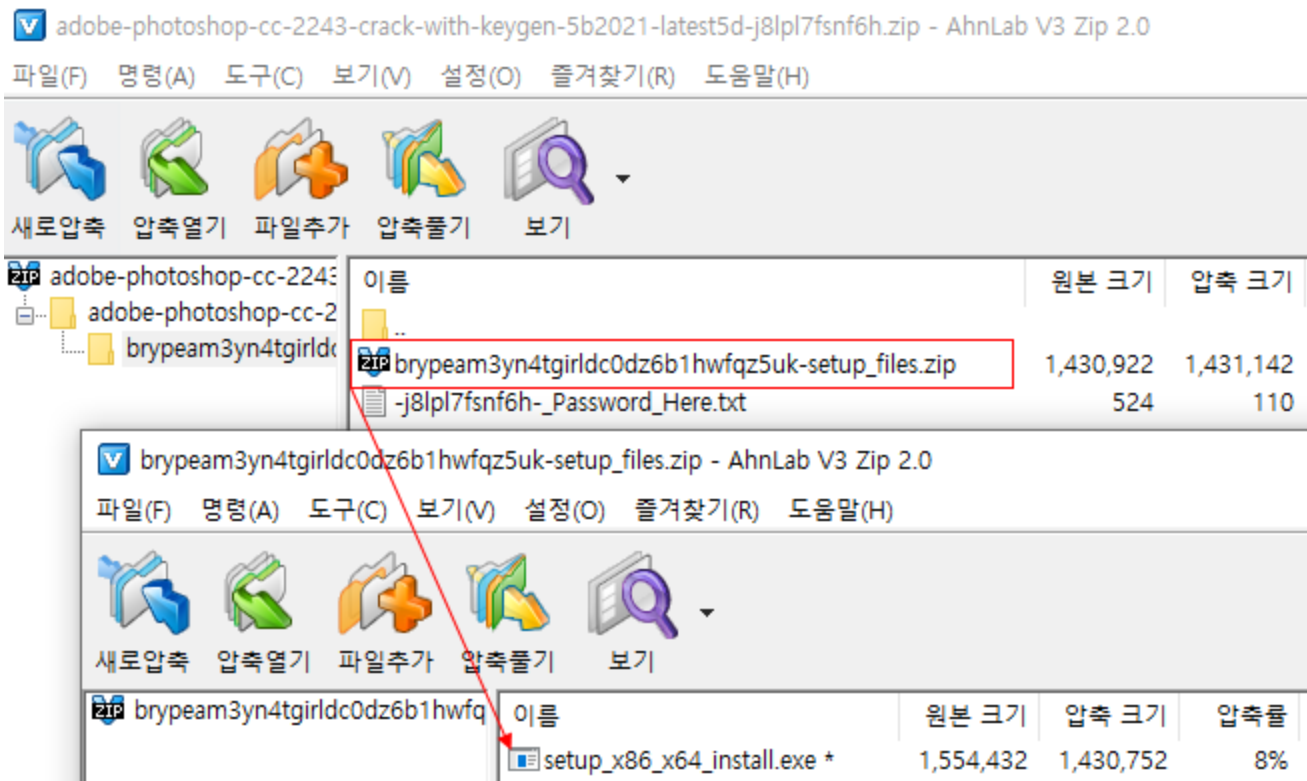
adobe-photoshop-cc-2243-crack-with-keygen-5b2021-latest5d-j8lpl7fsnf6h.zip - AhnLab V3 Zip 2.0

파일(F) 명령(A) 도구(C) 보기(V) 설정(O) 즐겨찾기(R) 도움말(H)

새로압축 압축열기 파일추가 압축풀기 보기

adobe-photoshop-cc-2243
adobe-photoshop-cc-2
brypeam3yn4tgirldc

| 이름 | 원본 크기 | 압축 크기 |
|---|---|---|
| .. | | |
| brypeam3yn4tgirldc0dz6b1hwfqz5uk-setup_files.zip | 1,430,922 | 1,431,142 |
| -j8lpl7fsnf6h-_Password_Here.txt | 524 | 110 |

brypeam3yn4tgirldc0dz6b1hwfqz5uk-setup_files.zip - AhnLab V3 Zip 2.0

파일(F) 명령(A) 도구(C) 보기(V) 설정(O) 즐겨찾기(R) 도움말(H)

새로압축 압축열기 파일추가 압축풀기 보기

brypeam3yn4tgirldc0dz6b1hwfq

| 이름 | 원본 크기 | 압축 크기 | 압축률 |
|---|---|---|---|
| setup_x86_x64_install.exe * | 1,554,432 | 1,430,752 | 8% |